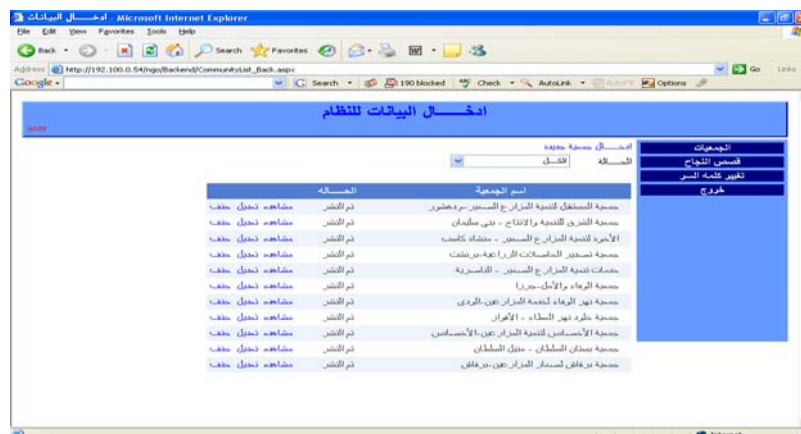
ادخـــال البيانات - Microsoft Internet Explorer
File Edit View Favorites Tools Help
Back Search Favorites
Address http://192.100.0.54/ngo/Backend/CommunityList_Back.aspx
Go Links
Google Search 190 blocked Check AutoLink Options

ادخـــــال البيانات للنظام
user

الجمعيات
قصص النجاح
تغيير كلمة السر
خروج

ادخـــال جمعية جديدة
الحـــالة الكل

| اسم الجمعية | الحـــالة | |
|---|---|---|
| جمعية المستقبل لتنمية المزارع السمكية - برج هلوم | تم النشر | مشاهده تعديل حذف |
| جمعية الشرق للتنمية والانتاج - علي سليمان | تم النشر | مشاهده تعديل حذف |
| الأخوة للتنمية المزارع السمكية - منشاة كامل | تم النشر | مشاهده تعديل حذف |
| جمعية تصدير المحاصلات الزراعية - برشت | تم النشر | مشاهده تعديل حذف |
| جمعيات تنمية المزارع السمكية - الناصرية | تم النشر | مشاهده تعديل حذف |
| جمعية الرجاء والأمل - جرزا | تم النشر | مشاهده تعديل حذف |
| جمعية نهر الرجاء لتنمية المزارعين - الوردي | تم النشر | مشاهده تعديل حذف |
| جمعية خلود نهر العطاء - الأعراز | تم النشر | مشاهده تعديل حذف |
| جمعية الإخلاص لتنمية المزارعين - الأخصاص | تم النشر | مشاهده تعديل حذف |
| جمعية بستان السلطان - منيل السلطان | تم النشر | مشاهده تعديل حذف |
| جمعية برقاش لصغار المزارعين - برقاش | تم النشر | مشاهده تعديل حذف |

Internet